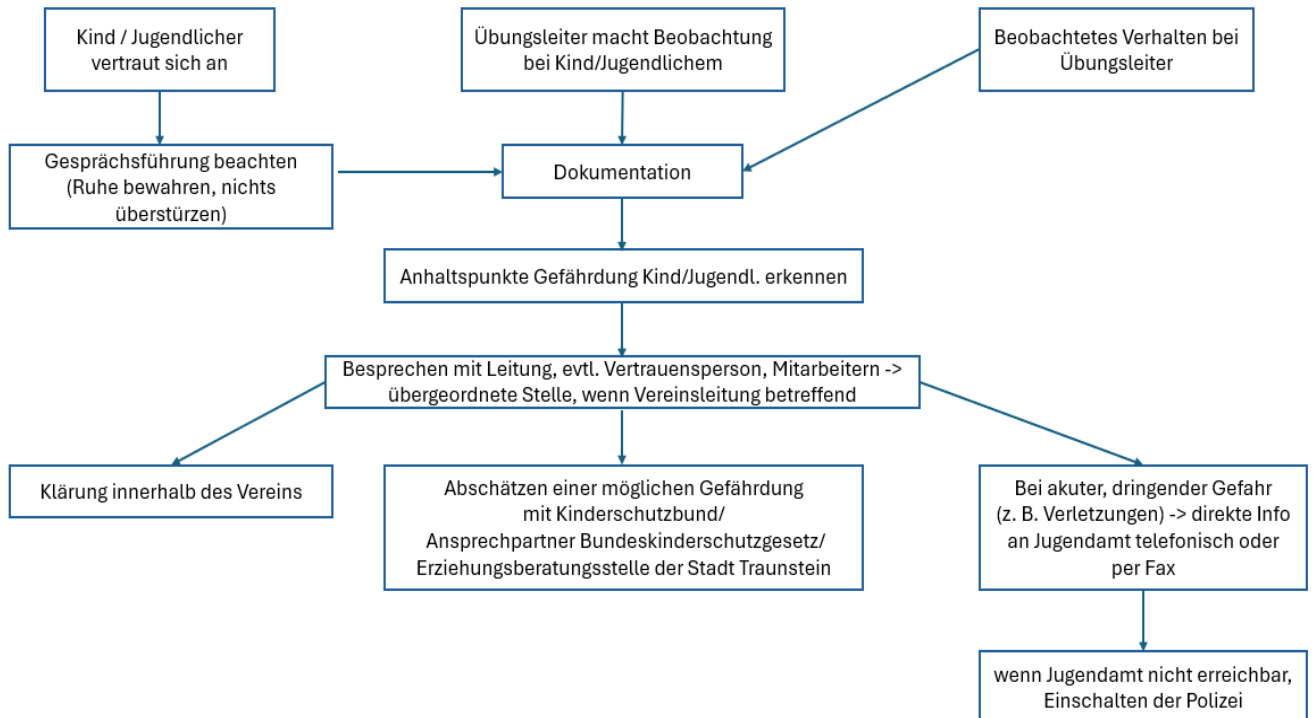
Kind / Jugendlicher vertraut sich an

Übungsleiter macht Beobachtung bei Kind/Jugendlichem

Beobachtetes Verhalten bei Übungsleiter

Gesprächsführung beachten (Ruhe bewahren, nichts überstürzen)

Dokumentation

Anhaltspunkte Gefährdung Kind/Jugendl. erkennen

Besprechen mit Leitung, evtl. Vertrauensperson, Mitarbeitern -> übergeordnete Stelle, wenn Vereinsleitung betreffend

Klärung innerhalb des Vereins

Abschätzen einer möglichen Gefährdung mit Kinderschutzbund/ Ansprechpartner Bundeskinderschutzgesetz/ Erziehungsberatungsstelle der Stadt Traunstein

Bei akuter, dringender Gefahr (z. B. Verletzungen) -> direkte Info an Jugendamt telefonisch oder per Fax

wenn Jugendamt nicht erreichbar, Einschalten der Polizei